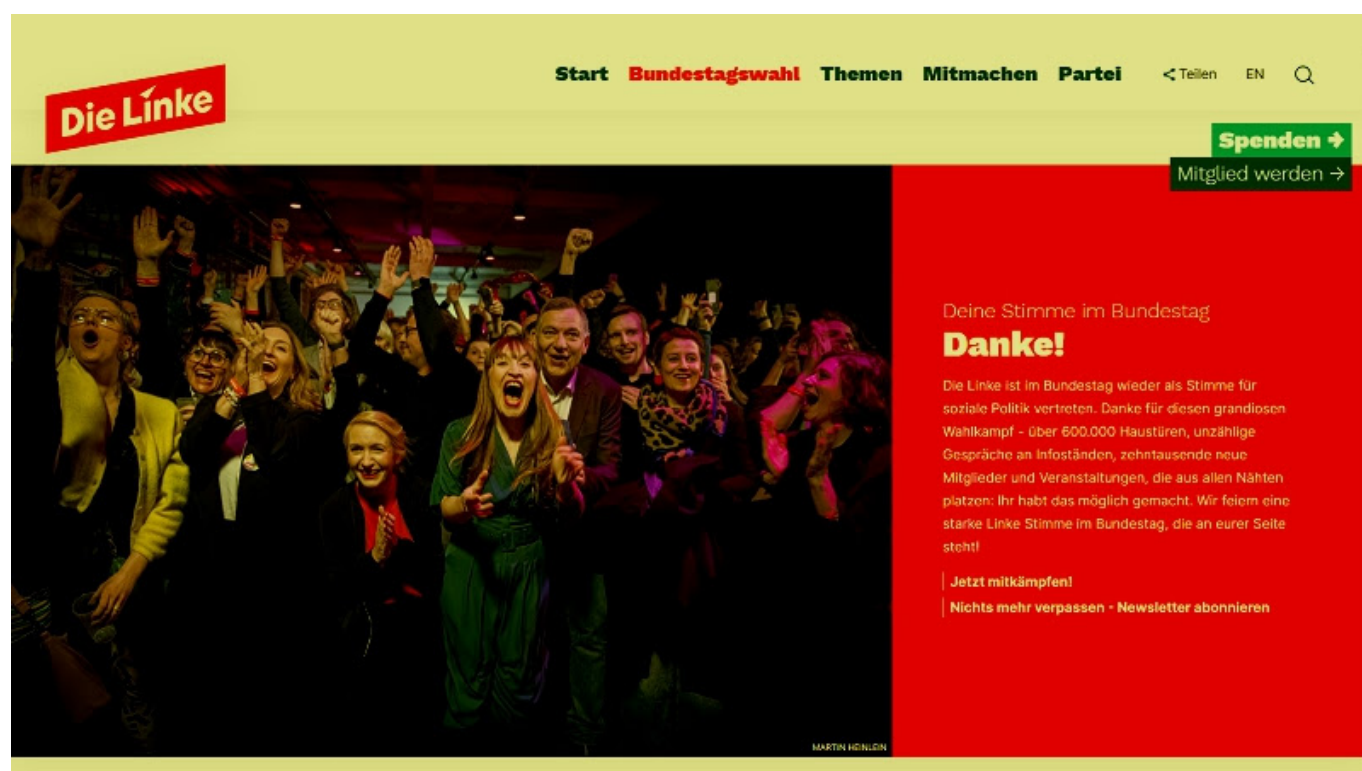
Die Linke

Start Bundestagswahl Themen Mitmachen Partei < Teilen EN

Spenden →

Mitglied werden →

Deine Stimme im Bundestag

Danke!

Die Linke ist im Bundestag wieder als Stimme für soziale Politik vertreten. Danke für diesen grandiosen Wahlkampf - über 600.000 Haustüren, unzählige Gespräche an Infoständen, zehntausende neue Mitglieder und Veranstaltungen, die aus allen Nähten platzen: Ihr habt das möglich gemacht. Wir feiern eine starke Linke Stimme im Bundestag, die an eurer Seite steht!

Jetzt mitkämpfen!

Nichts mehr verpassen - Newsletter abonnieren

MARTIN HEINLEIN